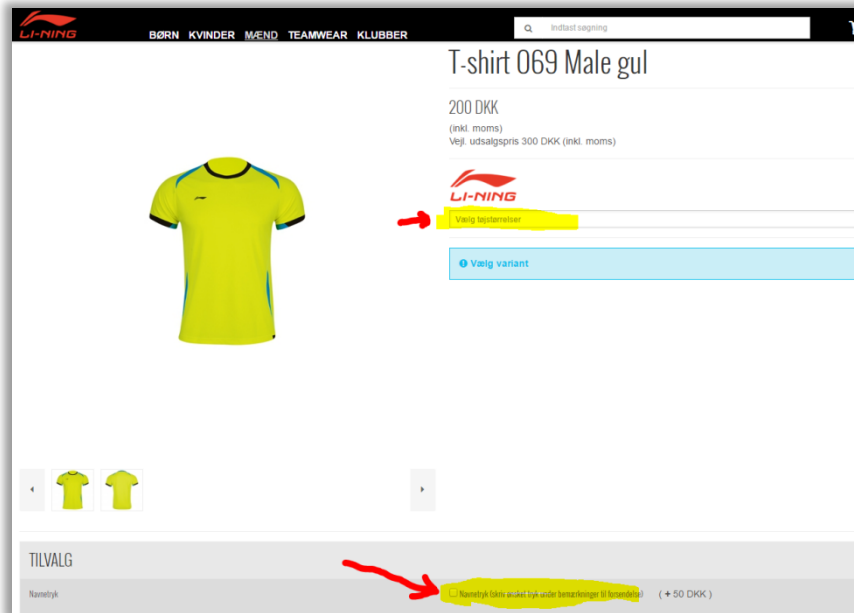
LI-NING

BØRN KVINDER MÆND TEAMWEAR KLUBBER

Indtast søgning

T-shirt 069 Male gul

200 DKK

(inkl. moms)
Vejl. udsalgspris 300 DKK (inkl. moms)

LI-NING

Vælg tøjstørrelser

Vælg variant

TILVALG

Navnetryk

Navnetryk (skriv ønsket tryk under bemærkninger til forsendelse) ( + 50 DKK )